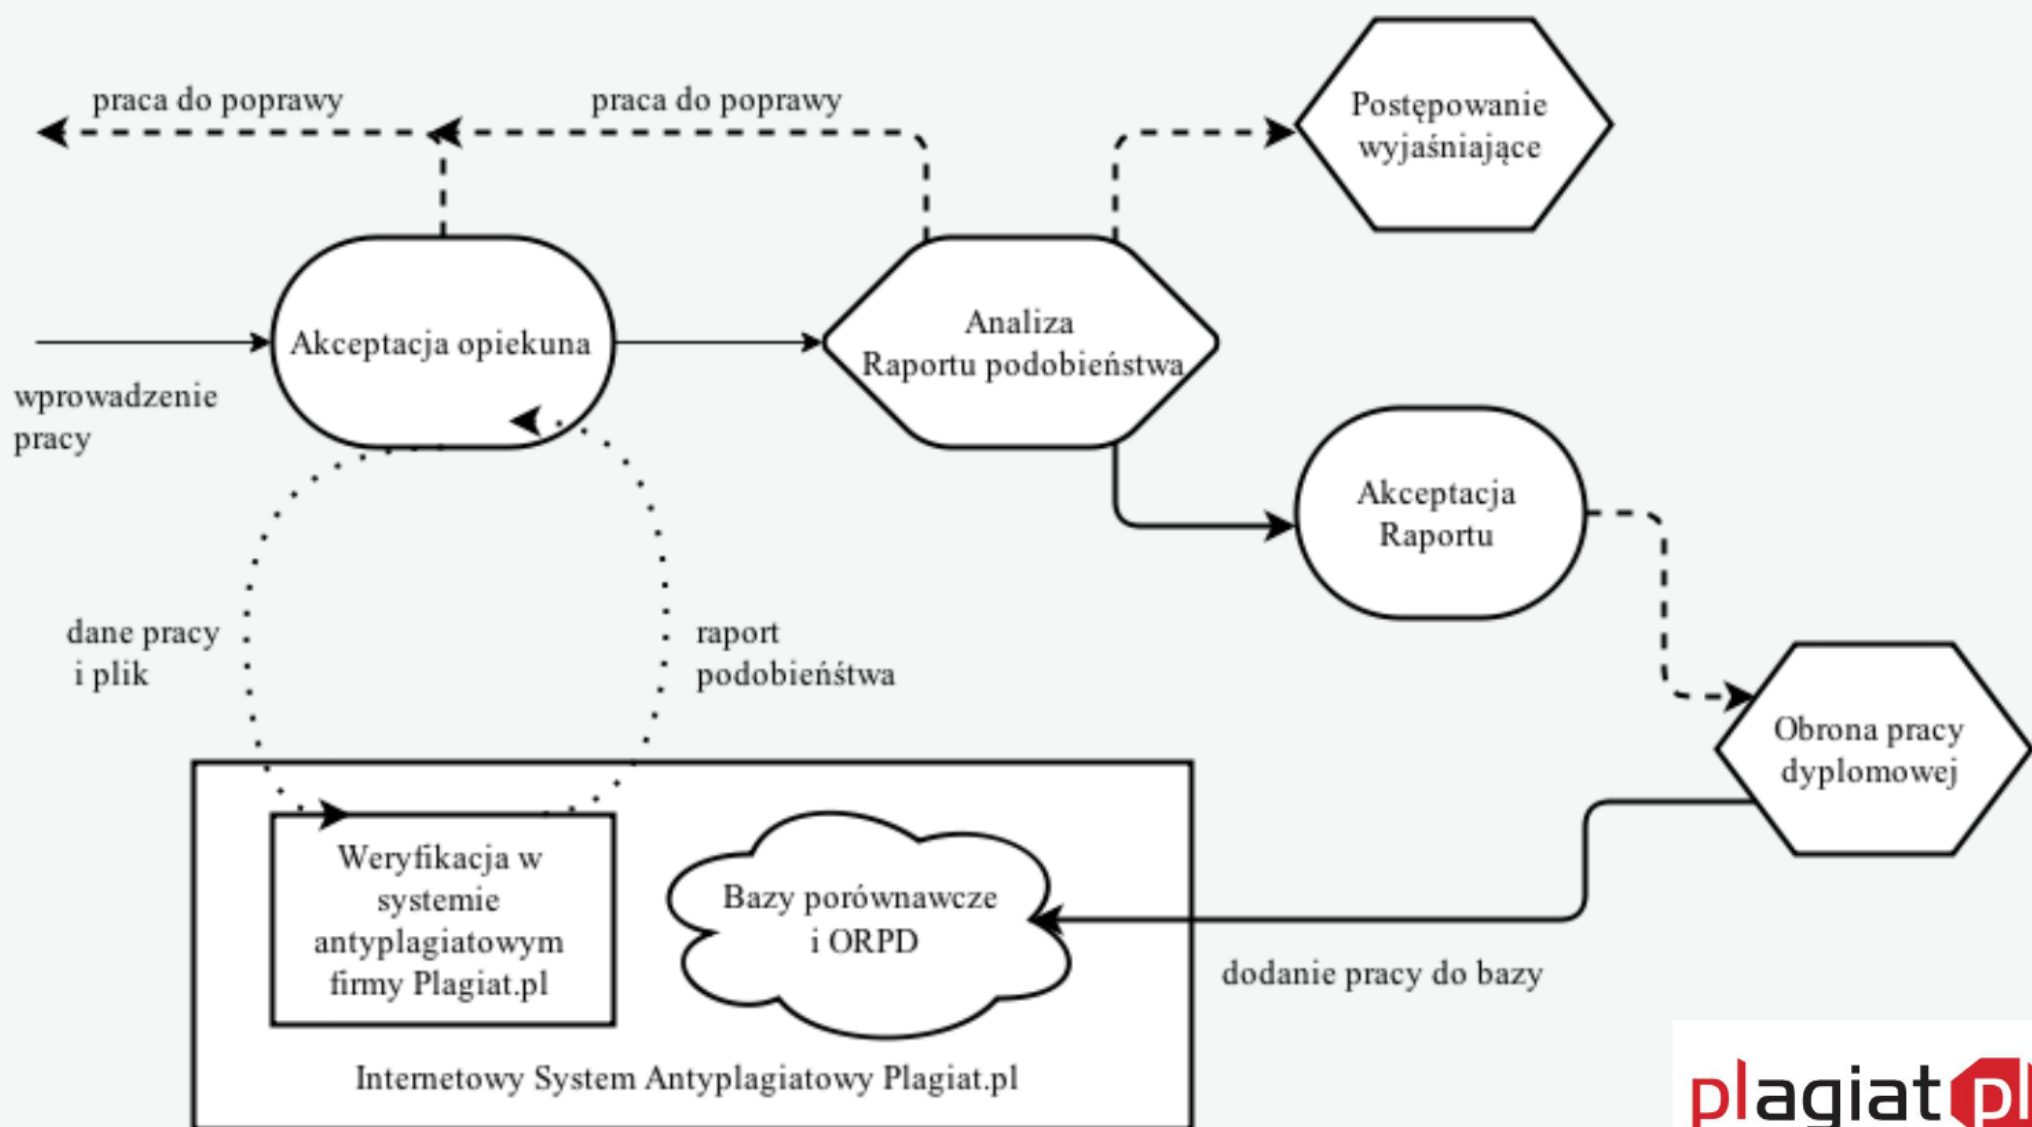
praca do poprawy

praca do poprawy

Postępowanie wyjaśniające

Akceptacja opiekuna

Analiza Raportu podobieństwa

wprowadzenie pracy

Akceptacja Raportu

dane pracy i plik

raport podobieństwa

Obrona pracy dyplomowej

Weryfikacja w systemie antyplagiatowym firmy Plagiat.pl

Bazy porównawcze i ORPD

dodanie pracy do bazy

Internetowy System Antyplagiatowy Plagiat.pl

plagiat.pl